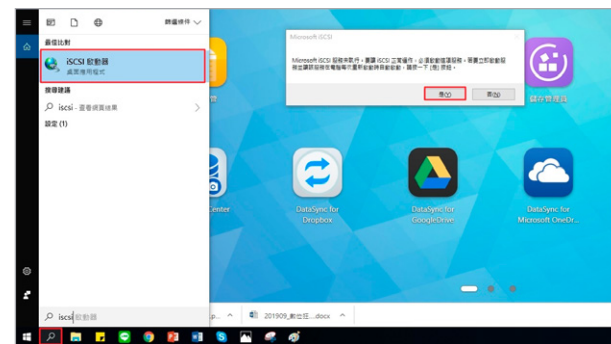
篩選條件

最佳比對

iSCSI 啟動器
桌面應用程式

搜尋建議

iscsi - 查看網頁結果

設定 (1)

Microsoft iSCSI

Microsoft iSCSI 服務未執行。要讓 iSCSI 正常運作，必須啟動這項服務。若要立即啟動服務並且讓該服務在電腦每次重新啟動時自動啟動，請按一下 [是] 按鈕。

是(Y)

否(N)

儲存空間

Center

DataSync for Dropbox

DataSync for GoogleDrive

DataSync for Microsoft OneDr...

iscsi 啟動器

201909_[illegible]...docx